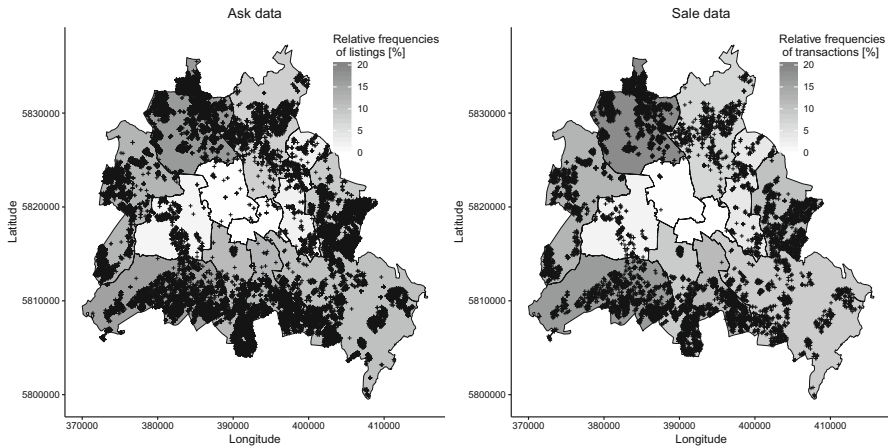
Ask data

Relative frequencies of listings [%]
20
15
10
5
0

5830000
5820000
5810000
5800000
Latitude
370000 380000 390000 400000 410000
Longitude

Sale data

Relative frequencies of transactions [%]
20
15
10
5
0

5830000
5820000
5810000
5800000
Latitude
370000 380000 390000 400000 410000
Longitude